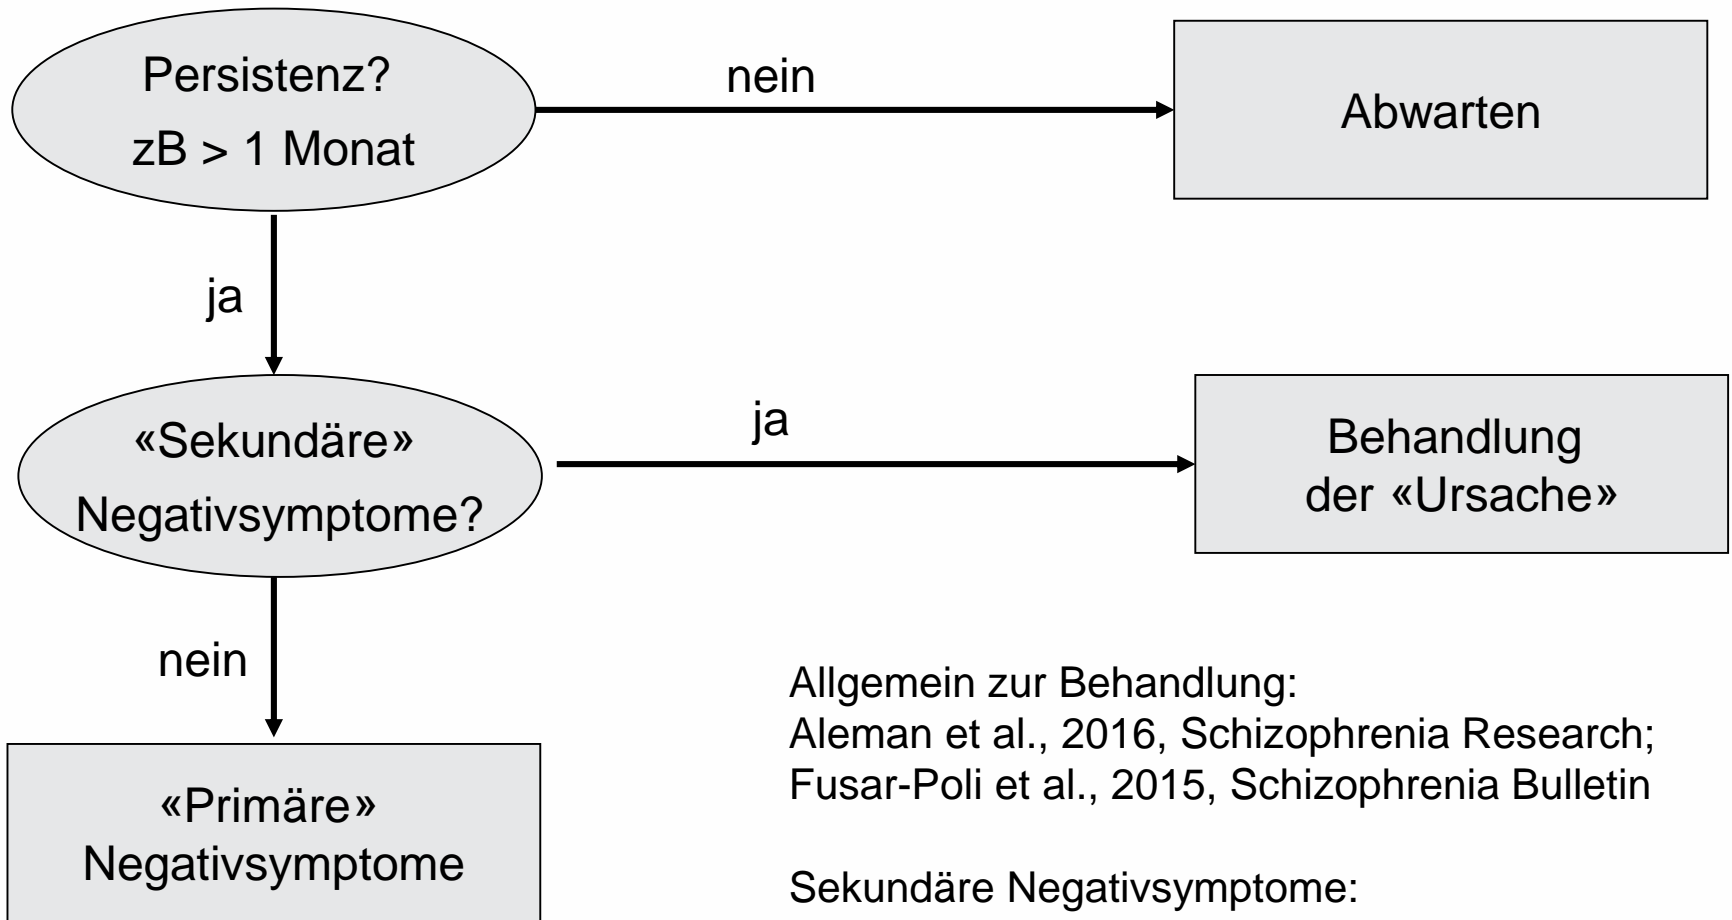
Persistenz?
zB > 1 Monat

nein

Abwarten

ja

«Sekundäre»
Negativsymptome?

ja

Behandlung
der «Ursache»

nein

«Primäre»
Negativsymptome

Allgemein zur Behandlung:
Aleman et al., 2016, Schizophrenia Research;
Fusar-Poli et al., 2015, Schizophrenia Bulletin

Sekundäre Negativsymptome: